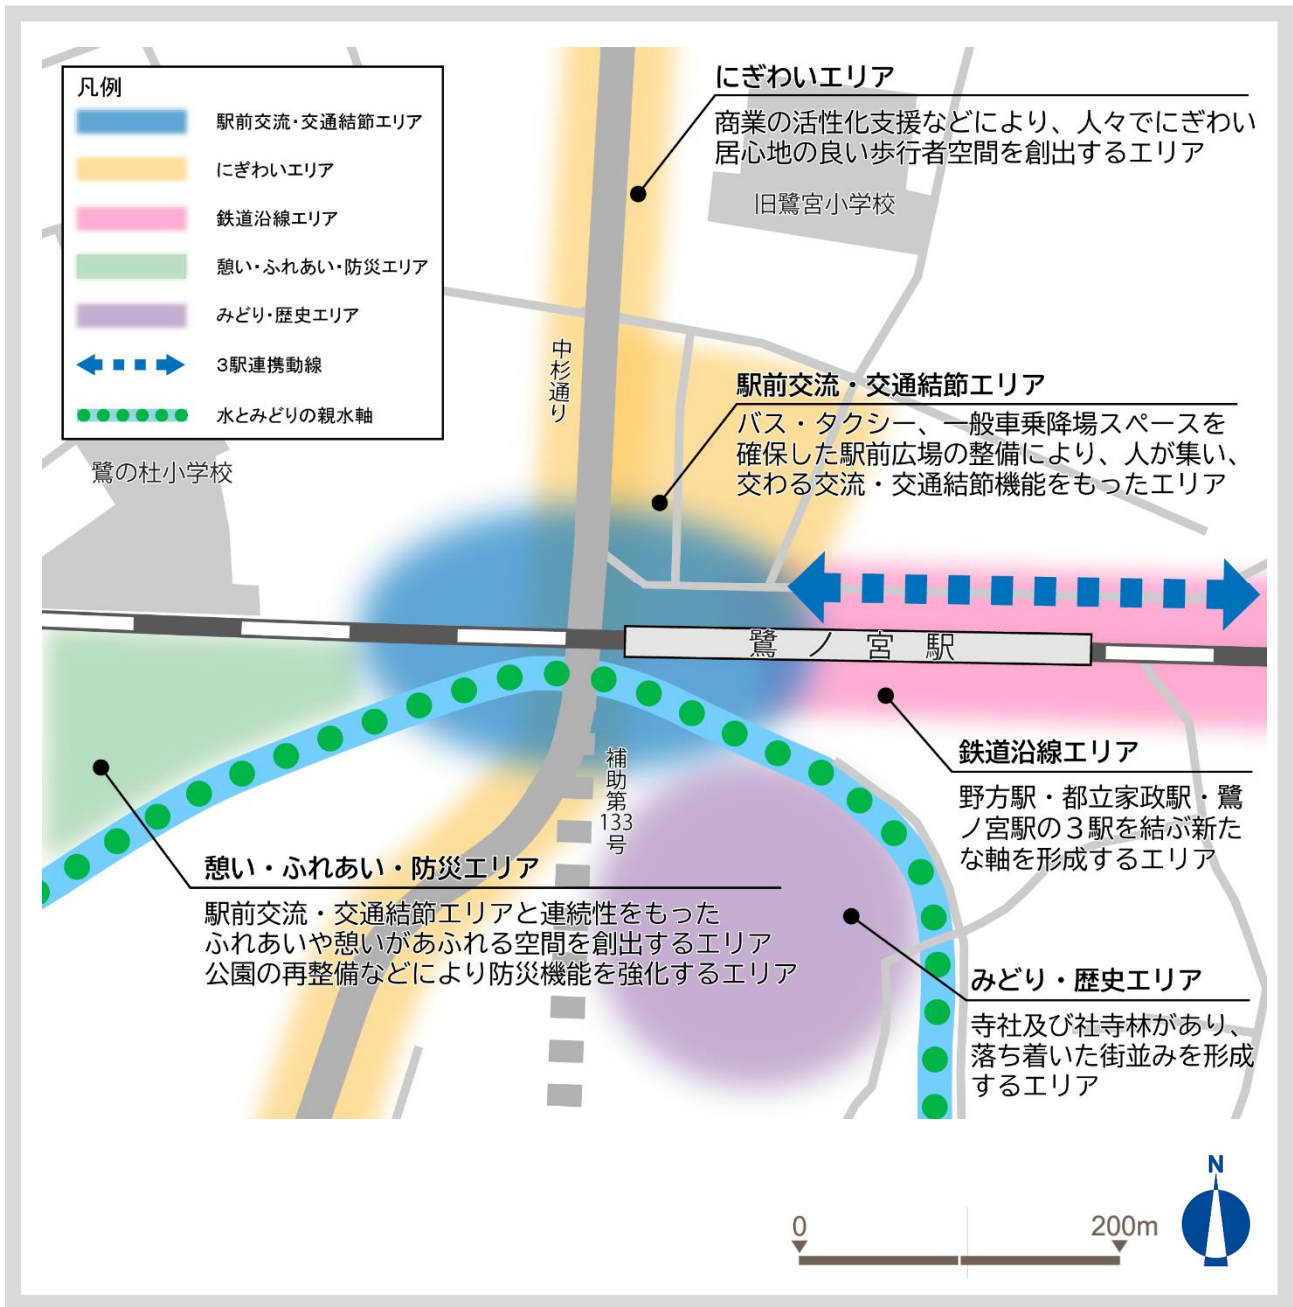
凡例

駅前交流・交通結節エリア

にぎわいエリア

鉄道沿線エリア

憩い・ふれあい・防災エリア

みどり・歴史エリア

3駅連携動線

水とみどりの親水軸

鷺の杜小学校

にぎわいエリア

商業の活性化支援などにより、人々でにぎわい居心地の良い歩行者空間を創出するエリア

旧鷺宮小学校

中杉通り

駅前交流・交通結節エリア

バス・タクシー、一般車乗降場スペースを確保した駅前広場の整備により、人が集い、交わる交流・交通結節機能をもったエリア

鷺ノ宮駅

補助第133号

鉄道沿線エリア

野方駅・都立家政駅・鷺ノ宮駅の3駅を結ぶ新たな軸を形成するエリア

憩い・ふれあい・防災エリア

駅前交流・交通結節エリアと連続性をもったふれあいや憩いがあふれる空間を創出するエリア
公園の再整備などにより防災機能を強化するエリア

みどり・歴史エリア

寺社及び社寺林があり、落ち着いた街並みを形成するエリア

0

200m

N